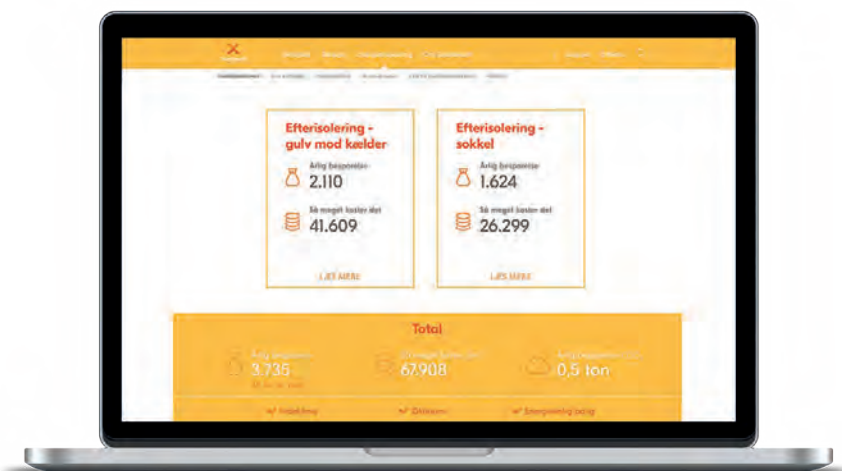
Efterisolering - gulv mod kælder

Årlig besparelse
2.110

Så meget koster det
41.609

LÆS MERE

Efterisolering - sokkel

Årlig besparelse
1.624

Så meget koster det
26.299

LÆS MERE

Total

Årlig besparelse
3.735

Så meget koster det
67.908

Årlig besparelse CO2
0,5 ton

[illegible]

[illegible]

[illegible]